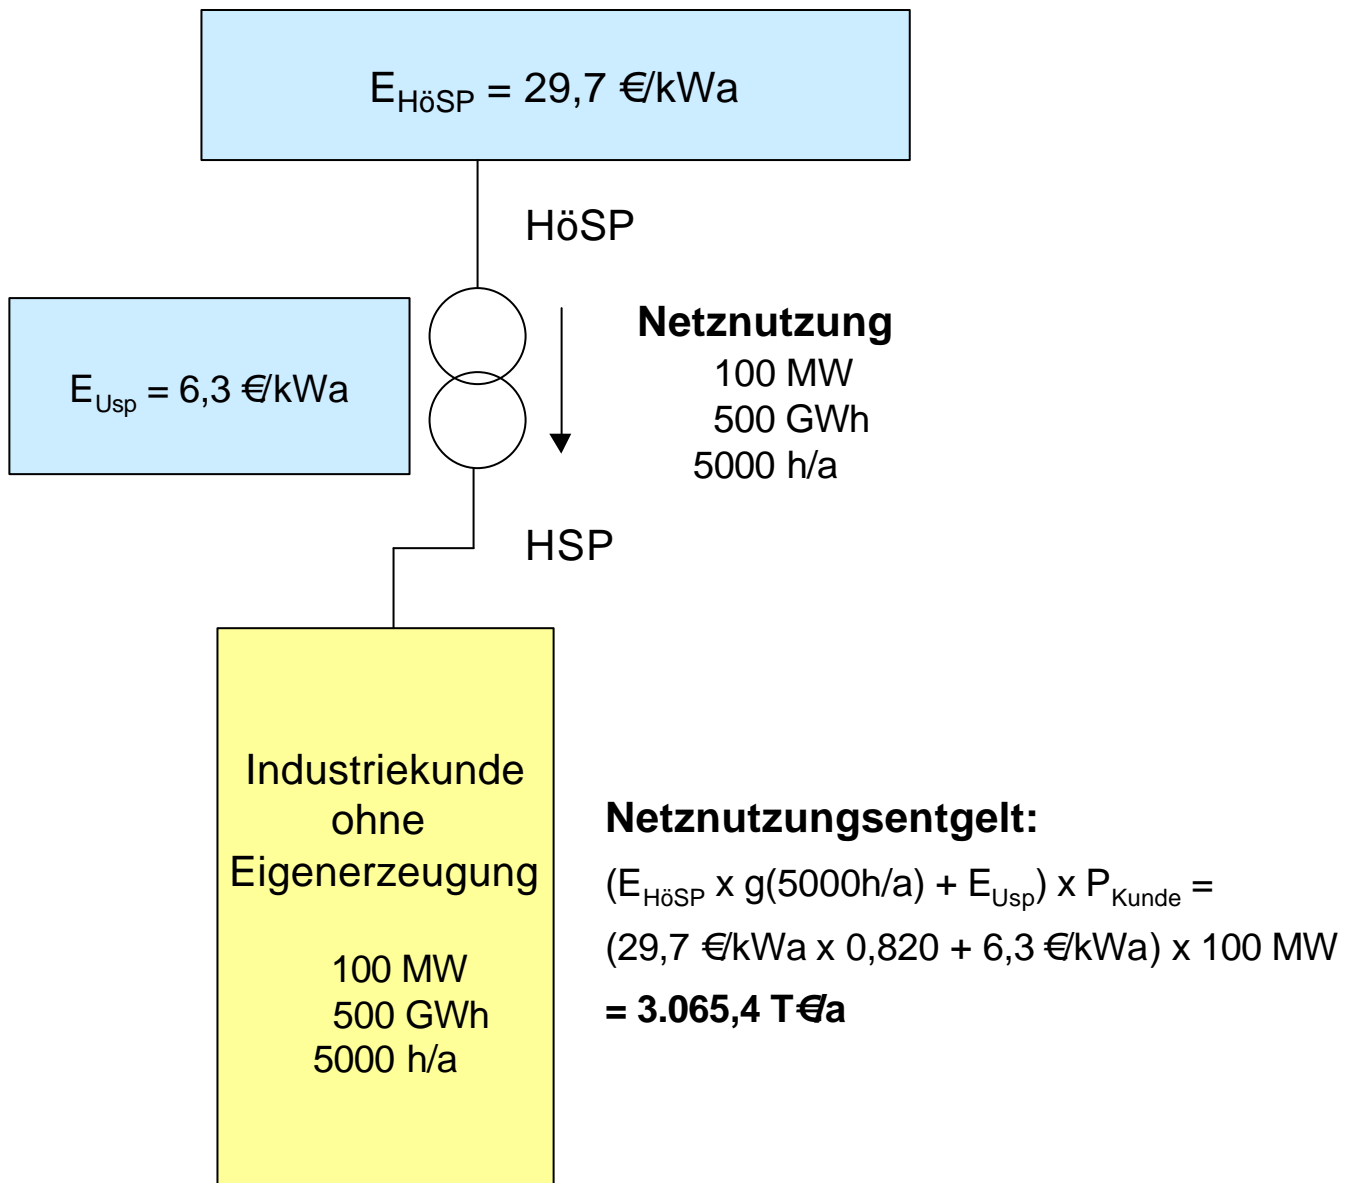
$E_{HöSP}$ = 29,7 €/kWa

HöSP

$E_{Usp}$ = 6,3 €/kWa

Netznutzung
100 MW
500 GWh
5000 h/a

HSP

Industriekunde ohne Eigenerzeugung

100 MW
500 GWh
5000 h/a

Netznutzungsentgelt:
($E_{HöSP}$ x g(5000h/a) + $E_{Usp}$) x $P_{Kunde}$ =
(29,7 €/kWa x 0,820 + 6,3 €/kWa) x 100 MW
= 3.065,4 T€/a